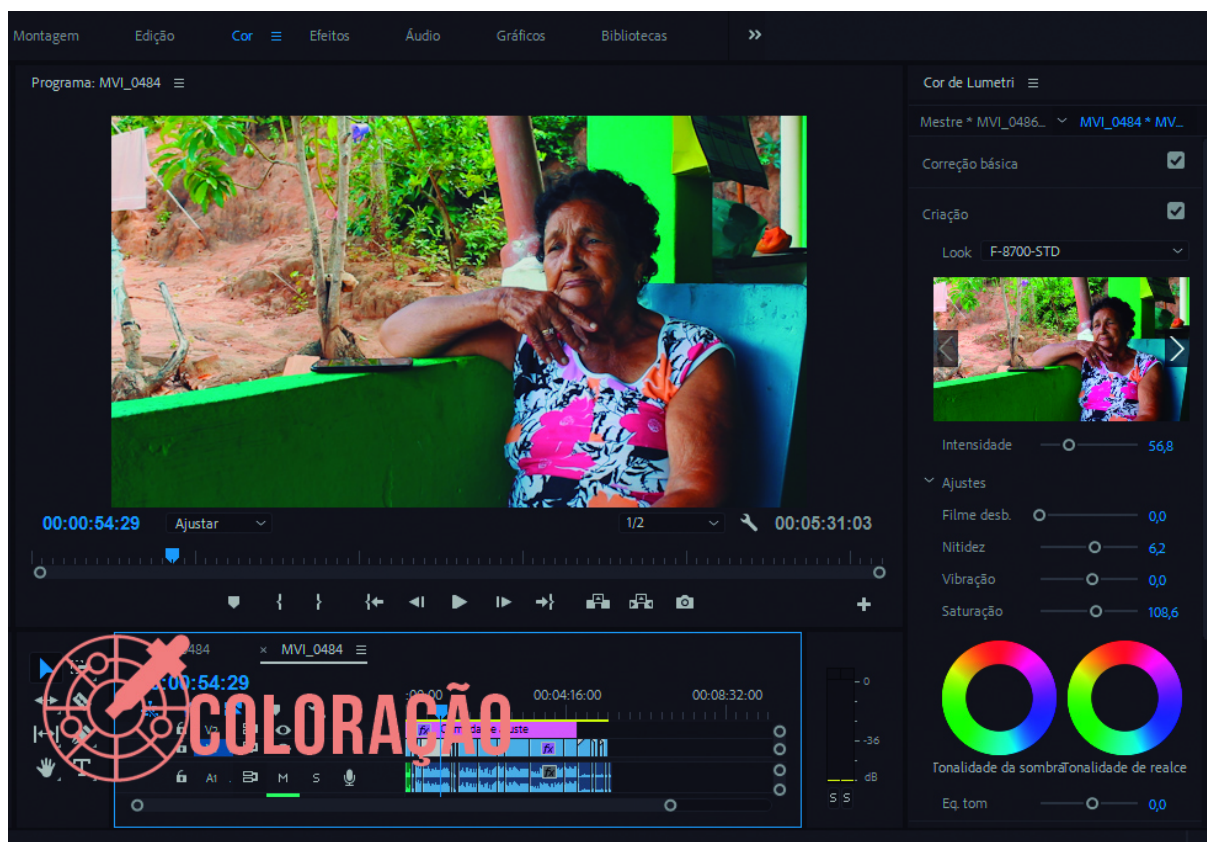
Montagem Edição Cor Efeitos Áudio Gráficos Bibliotecas »

Programa: MVI_0484

00:00:54:29 Ajustar 1/2 00:05:31:03

Cor de Lumetri

Mestre * MVI_0486... MVI_0484 * MV...

Correção básica

Criação

Look F-8700-STD

Intensidade 56,8

Ajustes

Filme desb. 0,0

Nitidez 6,2

Vibração 0,0

Saturação 108,6

Tonalidade da sombra Tonalidade de realce

Eq. tom 0,0

484

MVI_0484

00:00:54:29

:00:00 00:04:16:00 00:08:32:00

Camada de ajuste

V2

A1 M S

0 -36 dB

S S

COLORAÇÃO